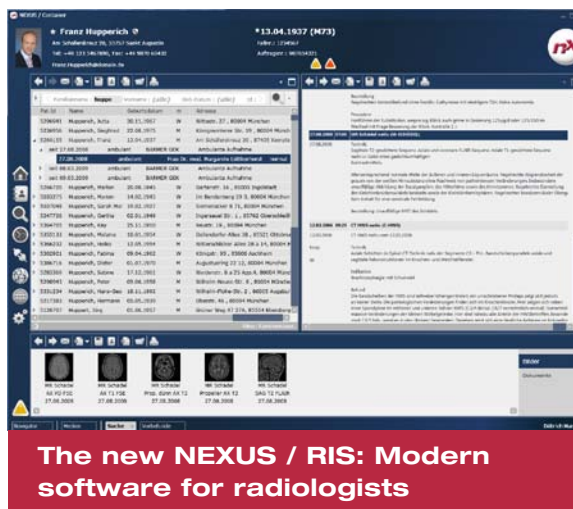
NEXUS / Container

Franz Hupperich

*13.04.1937 (M73)

Am Schallenbruch 20, 53757 Sankt Augustin

Tel: +49 123 456 7890, Fax: +49 9876 654321

Franz.Hupperich@domain.de

Fallnr.: 1234567

Auftragsnr.: 98765432

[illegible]

Nachname: Huppe

Vorname: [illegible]

Geb.datum: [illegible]

| Pat. Id | Name | Geburtsdatum | G | Adresse |
|---|---|---|---|---|
| 5390656 | Hupperich, Jutta | 30.11.1967 | W | Nittastr. 37, 80804 München |
| 5356656 | Hupperich, Siegfried | 23.08.1975 | M | Königsinnerer Str. 35, 80034 München |
| 5390116 | Hupperich, Franz | 13.04.1937 | M | Am Schallenbruch 20, 53757 Sankt Augustin |
| | 27.08.2008 | ambulant | | Frau Dr. med. Margarete Lotthammel |
| 5396720 | Hupperich, Marlen | 20.06.1941 | W | Gartenstr. 16, 81001 Ingolstadt |
| 5303275 | Hupperich, Marion | 14.02.1943 | W | Im Bendenweg 29 3, 80804 München |
| 5307040 | Hupperich, Gerd Ali | 19.02.1937 | M | Sonnenweg 8, 53424 Remagen |
| 5347736 | Hupperich, Bertha | 02.01.1948 | W | Ingelweg Str. 1, 57762 Oberschleißheim |
| 5364703 | Hupperich, Kay | 25.11.1933 | M | Hauptstr. 16, 80394 München |
| 5355136 | Hupperich, Melanie | 30.01.2004 | W | Dollendorfer Allee 39, 87021 Ottobrunn |
| 5366232 | Hupperich, Heiko | 13.08.1934 | M | Kölnstraße 34 14, 80804 München |
| 5392801 | Hupperich, Fatima | 09.04.1992 | W | Königstr. 93, 83000 München |
| 5396716 | Hupperich, Dieter | 01.07.1970 | M | Augustusring 15 12, 80804 München |
| 5390300 | Hupperich, Sabine | 17.12.1961 | W | Nordenstr. 6 a 21 App.4, 80804 München |
| 5398040 | Hupperich, Peter | 03.09.1956 | M | Wilhelm-Heuss-Str. 8, 80804 München |
| 5331234 | Hupperich, Hans-Dieter | 18.11.1992 | M | Schloss-Pfeilst. 2, 84003 Augsburg |
| 5317383 | Hupperich, Hermann | 05.05.2030 | M | Ulmenstr. 45, 80804 München |
| 5328797 | Hupperich, Jörg | 05.06.1937 | M | Weiter Weg 47 376, 80354 Rosenheim |

MR Schädel AX FD FSE 27.08.2008

MR Schädel AX T1 FSE 27.08.2008

MR Schädel Progr. dünn AX T2 27.08.2008

MR Schädel Propeller AX T2 27.08.2008

MR Schädel DAG T2 FLAIR 27.08.2008

Navigator | Medien | Suche | Textbausteine

The new NEXUS / RIS: Modern software for radiologists